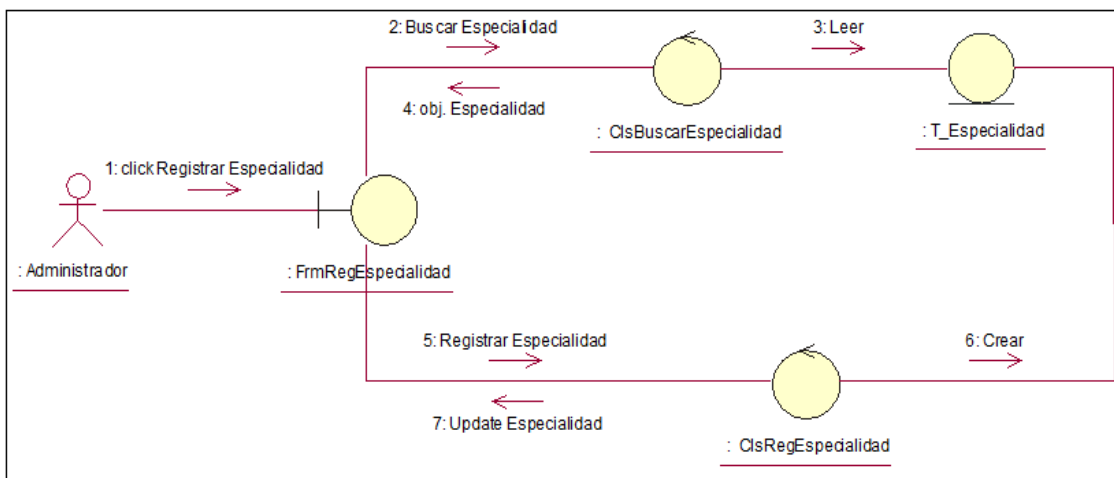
2: Buscar Especialidad

3: Leer

4: obj. Especialidad

: ClsBuscarEspecialidad

: T_Especialidad

1: click Registrar Especialidad

: Administrador

: FrmRegEspecialidad

5: Registrar Especialidad

6: Crear

7: Update Especialidad

: ClsRegEspecialidad